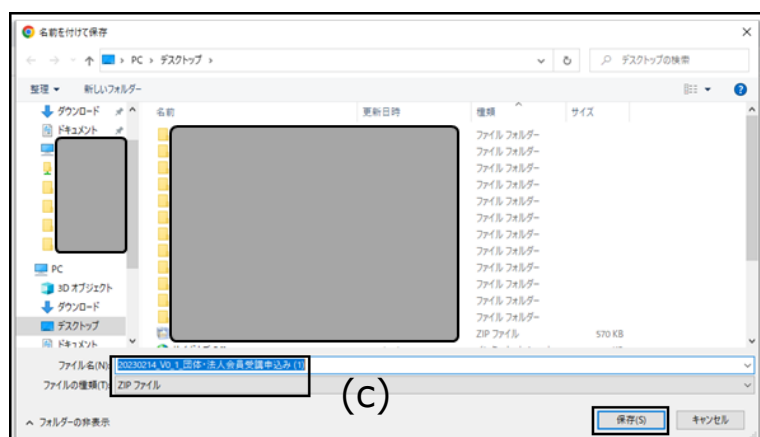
名前を付けて保存

← → ↑ PC › デスクトップ ›

デスクトップの検索

整理 ▾ 新しいフォルダー

ダウンロード
ドキュメント
PC
3D オブジェクト
ダウンロード
デスクトップ
ドキュメント

| 名前 | 更新日時 | 種類 | サイズ |
|---|---|---|---|
| | | ファイル フォルダー | |
| | | ファイル フォルダー | |
| | | ファイル フォルダー | |
| | | ファイル フォルダー | |
| | | ファイル フォルダー | |
| | | ファイル フォルダー | |
| | | ファイル フォルダー | |
| | | ファイル フォルダー | |
| | | ファイル フォルダー | |
| | | ファイル フォルダー | |
| | | ファイル フォルダー | |
| | | ファイル フォルダー | |
| | | ZIP ファイル | 570 KB |

ファイル名(N): 20230214_V0_1_団体・法人会員受講申込み (1)

ファイルの種類(T): ZIP ファイル

(c)

^ フォルダーの非表示

保存(S) キャンセル